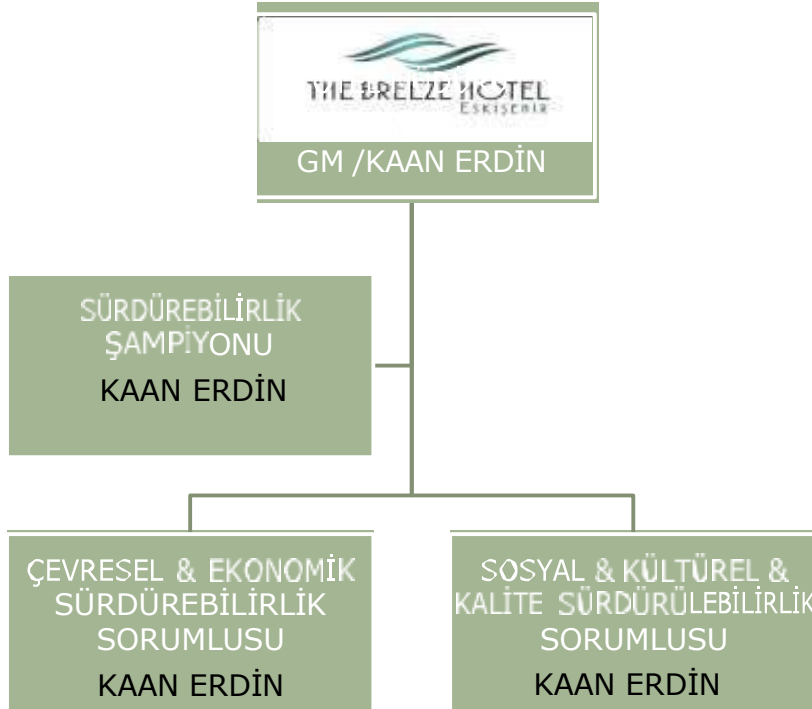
THE BREEZE HOTEL
ESKIŞEHIR
GM /KAAN ERDİN

SÜRDÜREBİLİRLİK ŞAMPİYONU
KAAN ERDİN

ÇEVRESEL & EKONOMİK SÜRDÜREBİLİRLİK SORUMLUSU
KAAN ERDİN

SOSYAL & KÜLTÜREL & KALİTE SÜRDÜRÜLEBİLİRLİK SORUMLUSU
KAAN ERDİN